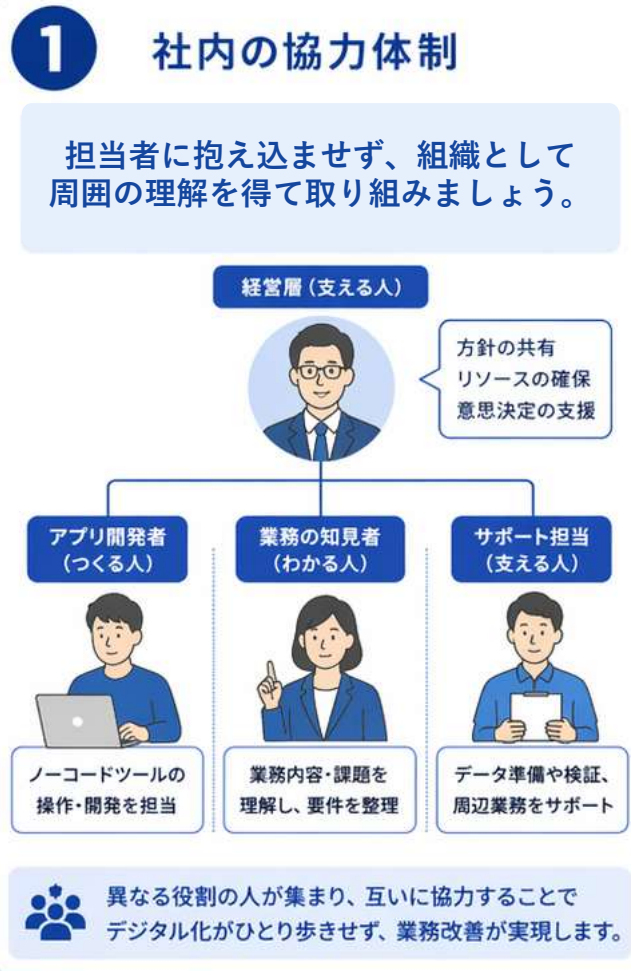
1 社内の協力体制

担当者に抱え込ませず、組織として周囲の理解を得て取り組みましょう。

経営層（支える人）

方針の共有
リソースの確保
意思決定の支援

アプリ開発者
（つくる人）

業務の知見者
（わかる人）

サポート担当
（支える人）

ノーコードツールの操作・開発を担当

業務内容・課題を理解し、要件を整理

データ準備や検証、周辺業務をサポート

異なる役割の人が集まり、互いに協力することでデジタル化がひとり歩きせず、業務改善が実現します。